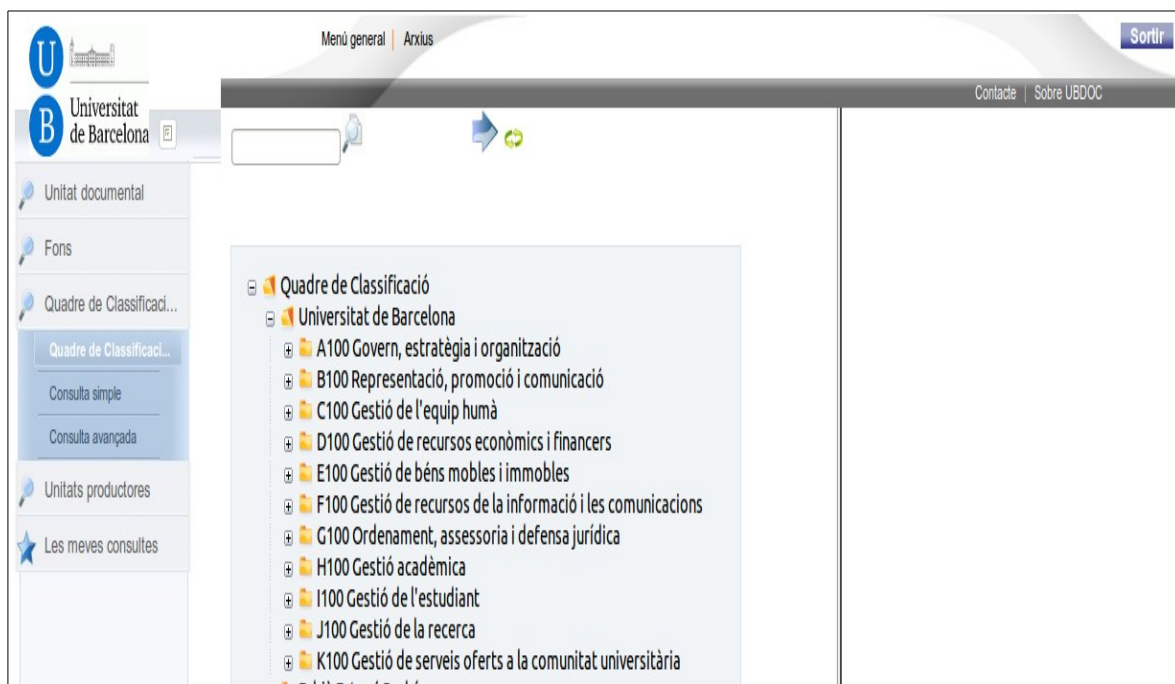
U B Universitat de Barcelona

Menú general | Arxius

Sortir

Contacte | Sobre UBDOC

Unitat documental

Fons

Quadre de Classificaci...

Quadre de Classificaci...

Consulta simple

Consulta avançada

Unitats productores

Les meves consultes

Quadre de Classificació
Universitat de Barcelona
A100 Govern, estratègia i organització
B100 Representació, promoció i comunicació
C100 Gestió de l'equip humà
D100 Gestió de recursos econòmics i financers
E100 Gestió de béns mobles i immobles
F100 Gestió de recursos de la informació i les comunicacions
G100 Ordenament, assessoria i defensa jurídica
H100 Gestió acadèmica
I100 Gestió de l'estudiant
J100 Gestió de la recerca
K100 Gestió de serveis oferts a la comunitat universitària
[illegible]